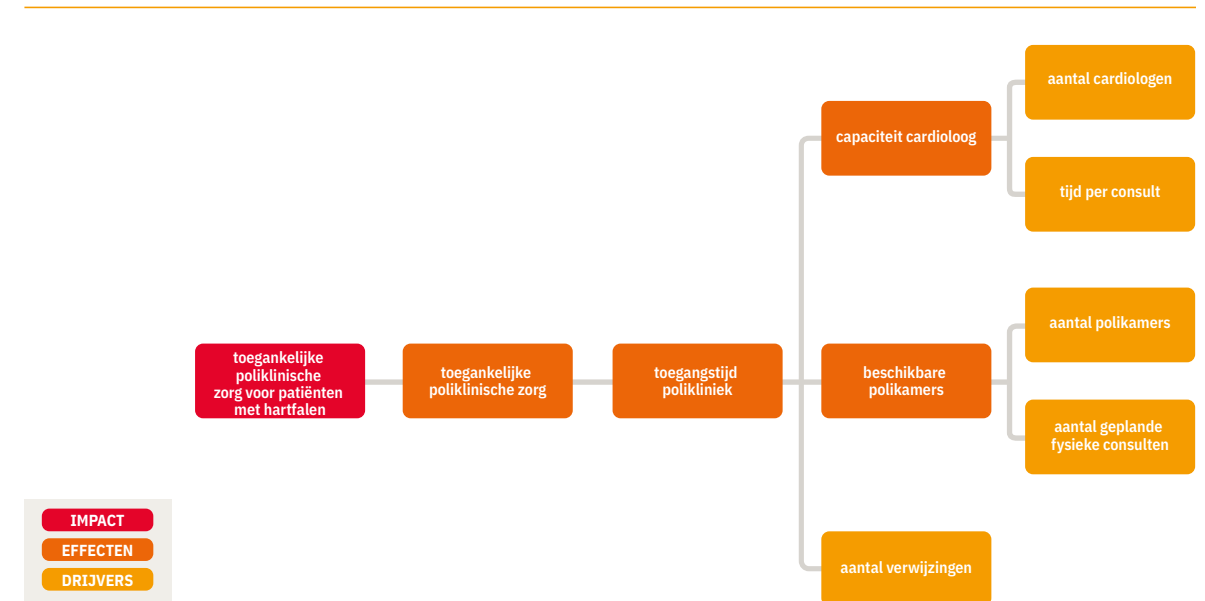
toegankelijke poliklinische zorg voor patiënten met hartfalen

toegankelijke poliklinische zorg

toegangstijd polikliniek

capaciteit cardioloog

aantal cardiologen

tijd per consult

beschikbare polikamers

aantal polikamers

aantal geplande fysieke consulten

aantal verwijzingen

IMPACT
EFFECTEN
DRIJVERS